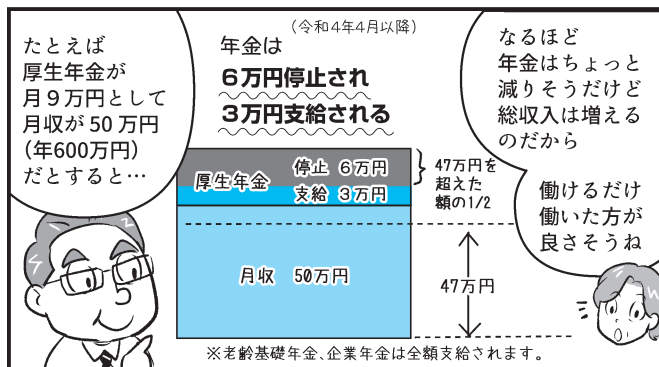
たとえば
厚生年金が
月９万円として
月収が 50 万円
(年600万円)
だとすると…

(令和4年4月以降)
年金は
6万円停止され
3万円支給される

なるほど
年金はちょっと
減りそうだけど
総収入は増える
のだから

厚生年金
停止 6万円
支給 3万円

47万円を
超えた
額の1/2

働けるだけ
働いた方が
良さそうね

月収 50万円

47万円

※老齢基礎年金、企業年金は全額支給されます。